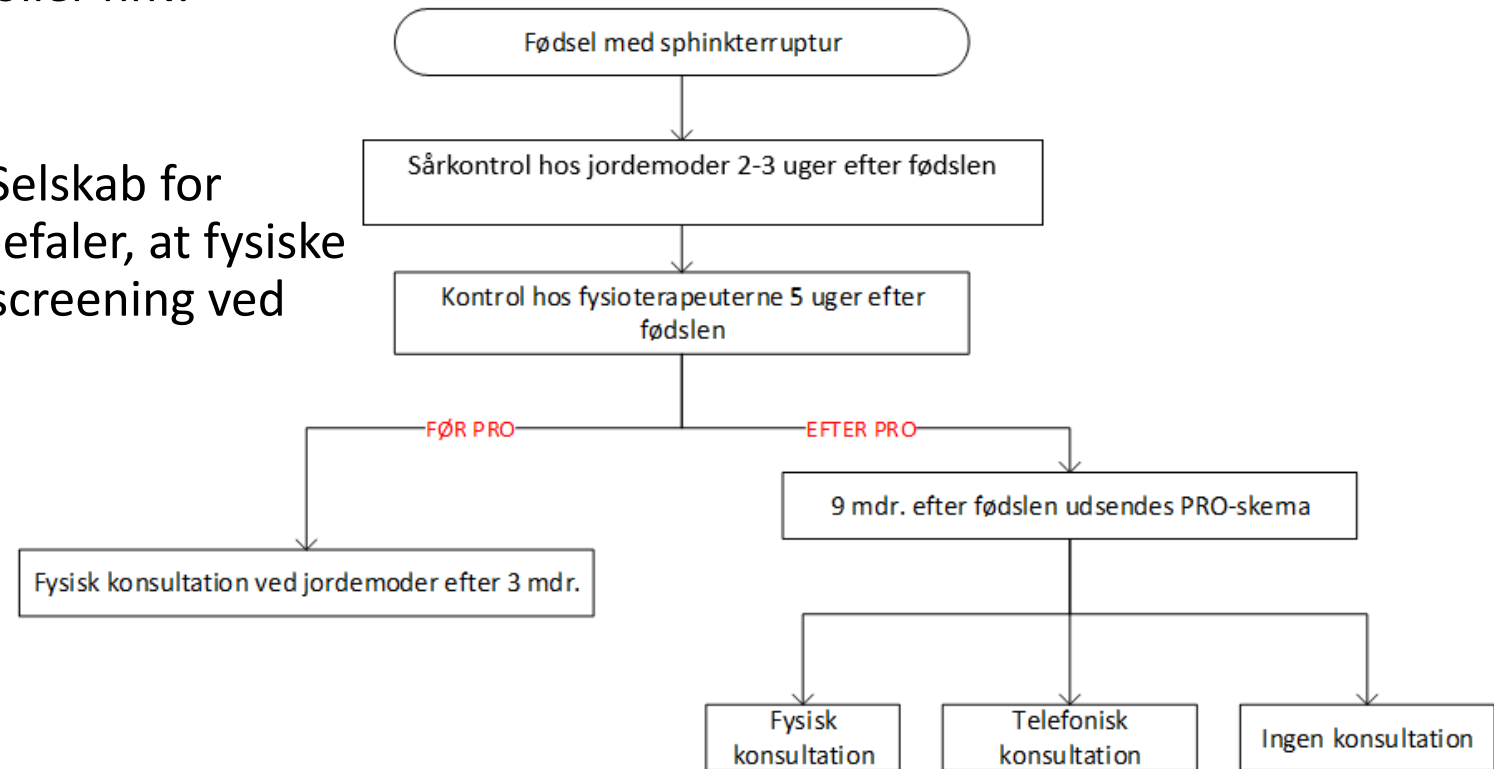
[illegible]

Selskab for
efaler, at fysiske
screening ved

Fødsel med sphinkterruptur

Sårkontrol hos jordemoder 2-3 uger efter fødslen

Kontrol hos fysioterapeuterne 5 uger efter fødslen

FØR PRO

EFTER PRO

9 mdr. efter fødslen udsendes PRO-skema

Fysisk konsultation ved jordemoder efter 3 mdr.

Fysisk konsultation

Telefonisk konsultation

Ingen konsultation